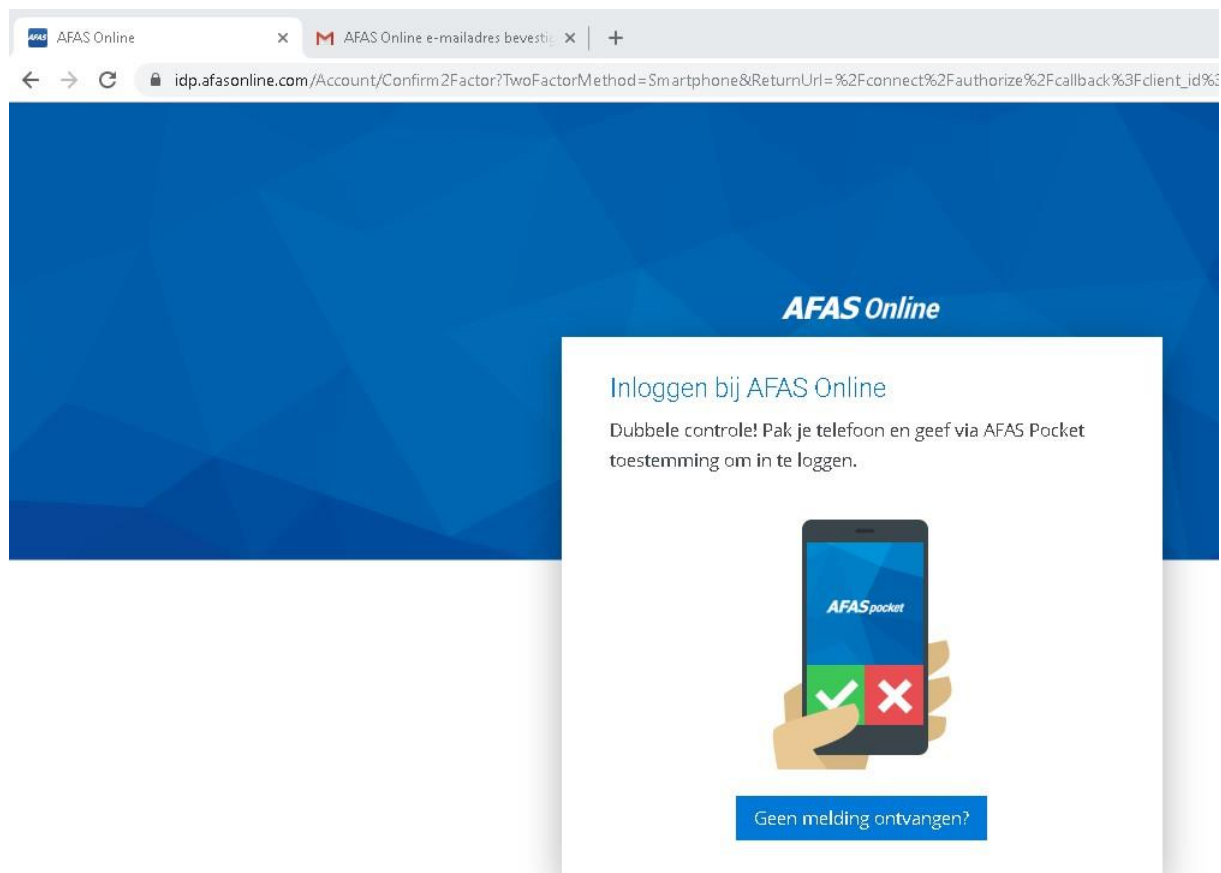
AFAS Online ×
AFAS Online e-mailadres bevestig ×
+

idp.afasonline.com/Account/Confirm2Factor?TwoFactorMethod=Smartphone&ReturnUrl=%2Fconnect%2Fauthorize%2Fcallback%3Fclient_id%3

AFAS Online

Inloggen bij AFAS Online

Dubbele controle! Pak je telefoon en geef via AFAS Pocket toestemming om in te loggen.

AFAS pocket

Geen melding ontvangen?